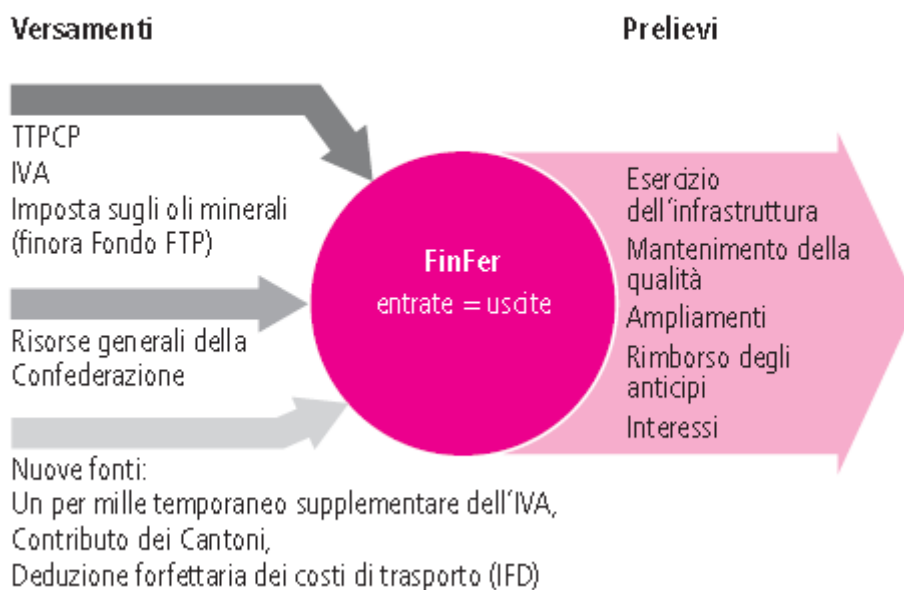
Versamenti

Prelievi

TTPCP
IVA
Imposta sugli oli minerali (finora Fondo FTP)

FinFer
entrate = uscite

Esercizio dell'infrastruttura
Mantenimento della qualità
Ampliamenti
Rimborso degli anticipi
Interessi

Risorse generali della Confederazione

Nuove fonti:
Un per mille temporaneo supplementare dell'IVA,
Contributo dei Cantoni,
Deduzione forfettaria dei costi di trasporto (IFD)